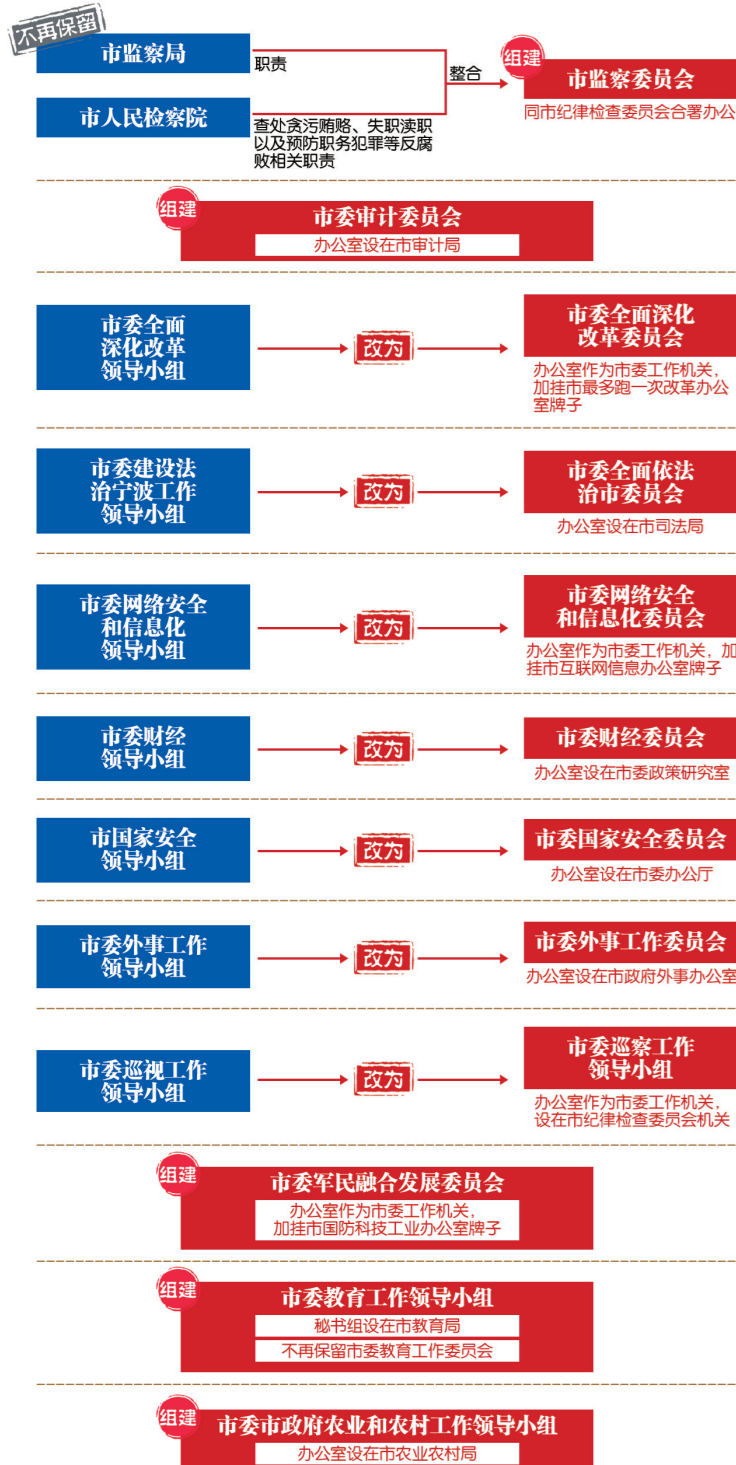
不再保留

市监察局

市人民检察院

职责

查处贪污贿赂、失职渎职以及预防职务犯罪等反腐败相关职责

整合

组建

市监察委员会

同市纪律检查委员会合署办公

组建

市委审计委员会

办公室设在市审计局

市委全面深化改革领导小组

改为

市委全面深化改革委员会

办公室作为市委工作机关，加挂市最多跑一次改革办公室牌子

市委建设法治宁波工作领导小组

改为

市委全面依法治市委员会

办公室设在市司法局

市委网络安全和信息化领导小组

改为

市委网络安全和信息化委员会

办公室作为市委工作机关，加挂市互联网信息办公室牌子

市委财经领导小组

改为

市委财经委员会

办公室设在市委政策研究室

市国家安全领导小组

改为

市委国家安全委员会

办公室设在市委办公厅

市委外事工作领导小组

改为

市委外事工作委员会

办公室设在市政府外事办公室

市委巡视工作领导小组

改为

市委巡察工作领导小组

办公室作为市委工作机关，设在市纪律检查委员会机关

组建

市委军民融合发展委员会

办公室作为市委工作机关，加挂市国防科技工业办公室牌子

组建

市委教育工作领导小组

秘书组设在市教育局

不再保留市委教育工作委员会

组建

市委市政府农业和农村工作领导小组

办公室设在市农业农村局